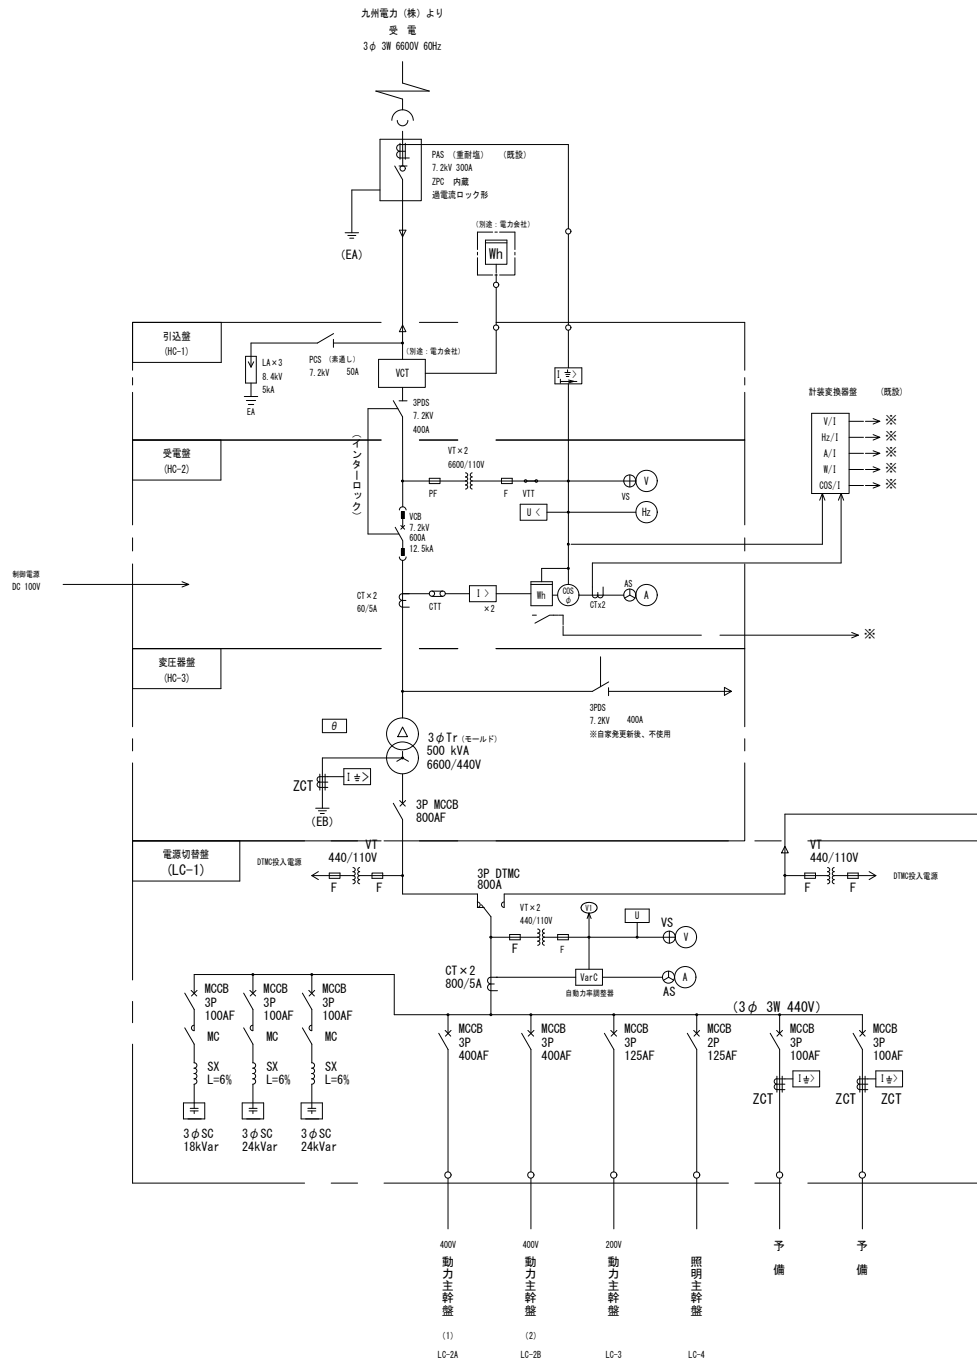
九州電力（株）より
受　電
3$\phi$ 3W 6600V 60Hz

PAS（重耐塩）　（既設）
7.2kV 300A
ZPC 内蔵
過電流ロック形

(EA)

（別途：電力会社）
Wh

引込盤
(HC-1)

LA×3
8.4kV
5kA
EA

PCS（素通し）
7.2kV　50A

（別途：電力会社）
VCT

I⏚>

3PDS
7.2KV
400A

計装変換器盤　（既設）
V/I ※
Hz/I ※
A/I ※
W/I ※
COS/I ※

受電盤
(HC-2)

（インターロック）

VT×2
6600/110V
PF　F　VTT
VS　V
U <　Hz

VCB
7.2kV
600A
12.5kA

制御電源
DC 100V

CT×2
60/5A
CTT　I >　×2　Wh　COS $\phi$　CTx2　AS　A
※

変圧器盤
(HC-3)

3PDS
7.2KV　400A
※自家発更新後、不使用

$\theta$
3$\phi$Tr（モールド）
500 kVA
6600/440V

ZCT　I⏚>
(EB)

3P MCCB
800AF

電源切替盤
(LC-1)

DTMC投入電源
VT
440/110V
F　F

VT
440/110V
F　F
DTMC投入電源

3P DTMC
800A

VT×2
440/110V
F　F
VT
U
VS
V

CT×2
800/5A
VarC
自動力率調整器
A
AS

MCCB 3P 100AF
MC
SX L=6%
3$\phi$SC 18kVar

MCCB 3P 100AF
MC
SX L=6%
3$\phi$SC 24kVar

MCCB 3P 100AF
MC
SX L=6%
3$\phi$SC 24kVar

(3$\phi$ 3W 440V)

MCCB 3P 400AF
MCCB 3P 400AF
MCCB 3P 125AF
MCCB 2P 125AF
MCCB 3P 100AF
ZCT I⏚>
MCCB 3P 100AF
ZCT I⏚> ZCT

400V 動力主幹盤 (1) LC-2A
400V 動力主幹盤 (2) LC-2B
200V 動力主幹盤 LC-3
照明主幹盤 LC-4
予備
予備